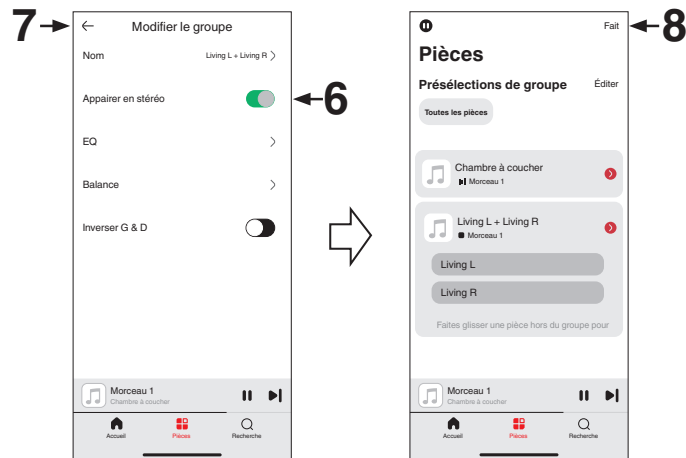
7
Modifier le groupe
Nom
Living L + Living R
Appairer en stéréo
6
EQ
Balance
Inverser G & D
Morceau 1
Chambre à coucher
Accueil
Pièces
Recherche

Fait
8
Pièces
Présélections de groupe
Éditer
Toutes les pièces
Chambre à coucher
Morceau 1
Living L + Living R
Morceau 1
Living L
Living R
Faites glisser une pièce hors du groupe pour
Morceau 1
Chambre à coucher
Accueil
Pièces
Recherche